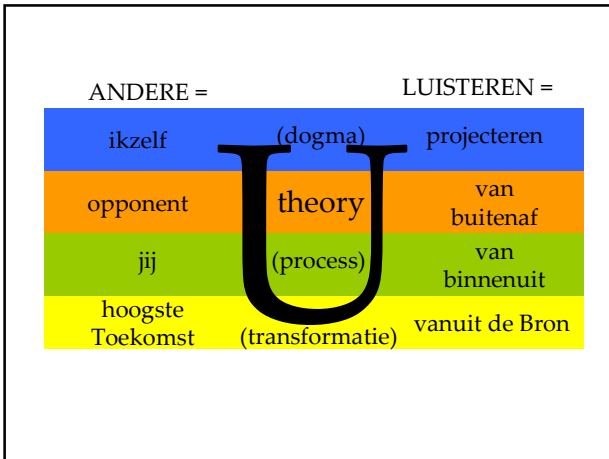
| ANDERE = | | LUISTEREN = |
|---|---|---|
| ikzelf | (dogma) | projecteren |
| opponent | U theory | van buitenaf |
| jij | (process) | van binnenuit |
| hoogste Toekomst | (transformatie) | vanuit de Bron |